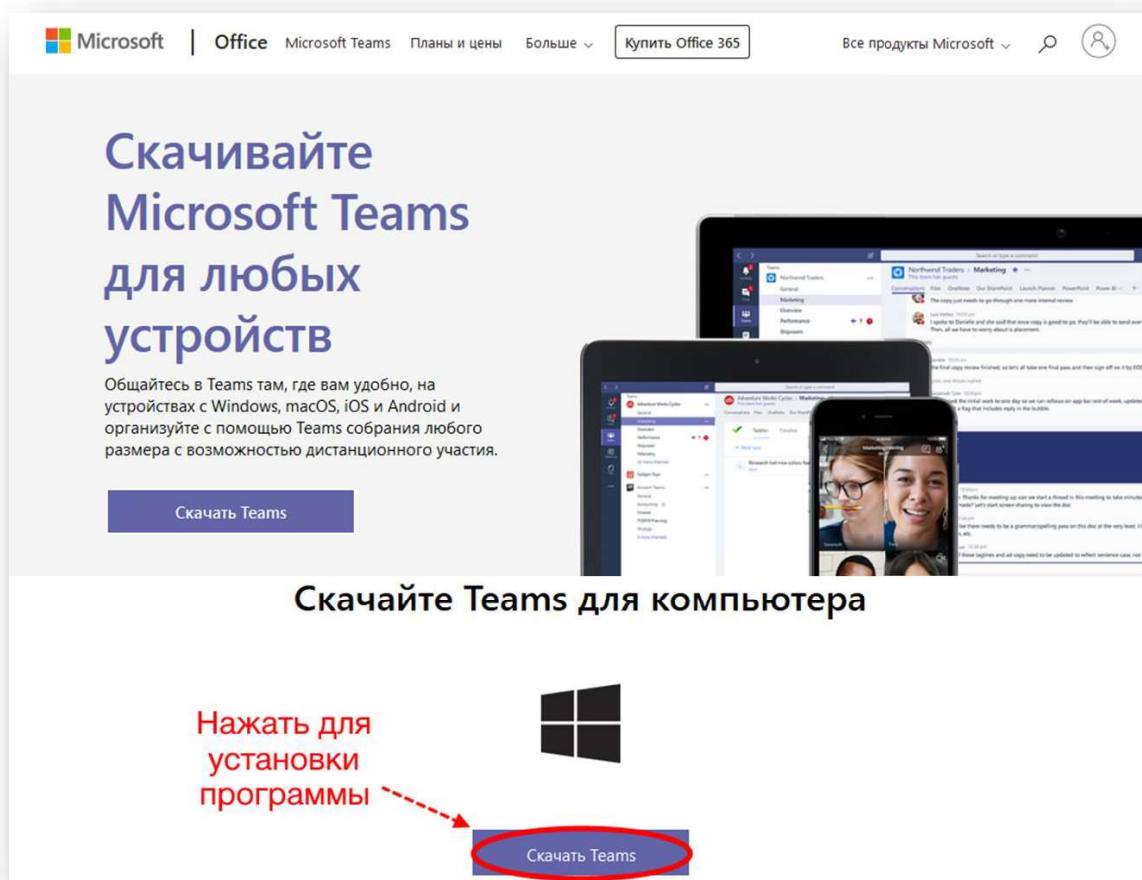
Microsoft | Office Microsoft Teams Планы и цены Больше Купить Office 365 Все продукты Microsoft

Скачивайте Microsoft Teams для любых устройств

Общайтесь в Teams там, где вам удобно, на устройствах с Windows, macOS, iOS и Android и организуйте с помощью Teams собрания любого размера с возможностью дистанционного участия.

Скачать Teams

Скачайте Teams для компьютера

Нажать для установки программы

Скачать Teams